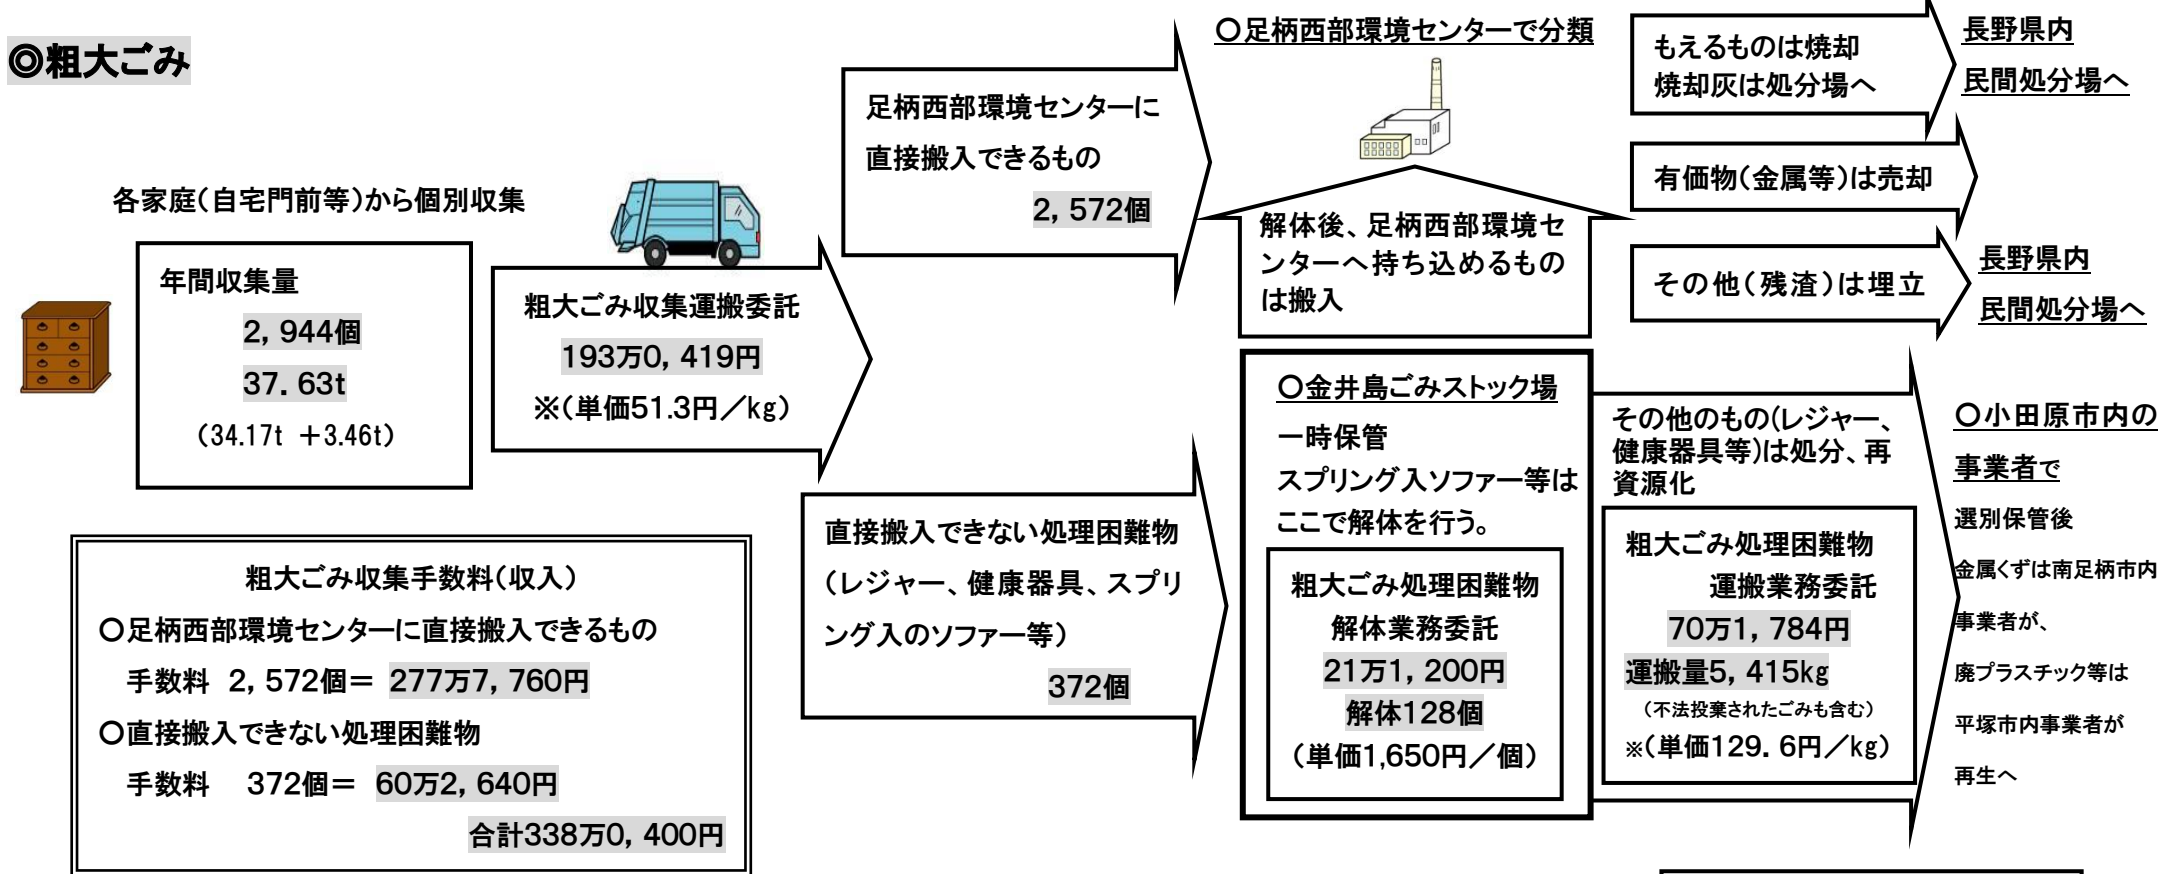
◎粗大ごみ

各家庭(自宅門前等)から個別収集

年間収集量
2, 944個
37. 63t
(34.17t ＋3.46t)

粗大ごみ収集運搬委託
193万0, 419円
※(単価51.3円／kg)

足柄西部環境センターに直接搬入できるもの
2, 572個

○足柄西部環境センターで分類

解体後、足柄西部環境センターへ持ち込めるものは搬入

もえるものは焼却
焼却灰は処分場へ

長野県内
民間処分場へ

有価物(金属等)は売却

その他(残渣)は埋立

長野県内
民間処分場へ

直接搬入できない処理困難物
(レジャー、健康器具、スプリング入のソファー等)
372個

○金井島ごみストック場
一時保管
スプリング入ソファー等はここで解体を行う。

粗大ごみ処理困難物
解体業務委託
21万1, 200円
解体128個
(単価1,650円／個)

その他のもの(レジャー、健康器具等)は処分、再資源化

粗大ごみ処理困難物
運搬業務委託
70万1, 784円
運搬量5, 415kg
(不法投棄されたごみも含む)
※(単価129. 6円／kg)

○小田原市内の事業者で
選別保管後
金属くずは南足柄市内事業者が、
廃プラスチック等は
平塚市内事業者が
再生へ

粗大ごみ収集手数料(収入)
○足柄西部環境センターに直接搬入できるもの
手数料 2, 572個＝ 277万7, 760円
○直接搬入できない処理困難物
手数料 372個＝ 60万2, 640円
合計338万0, 400円